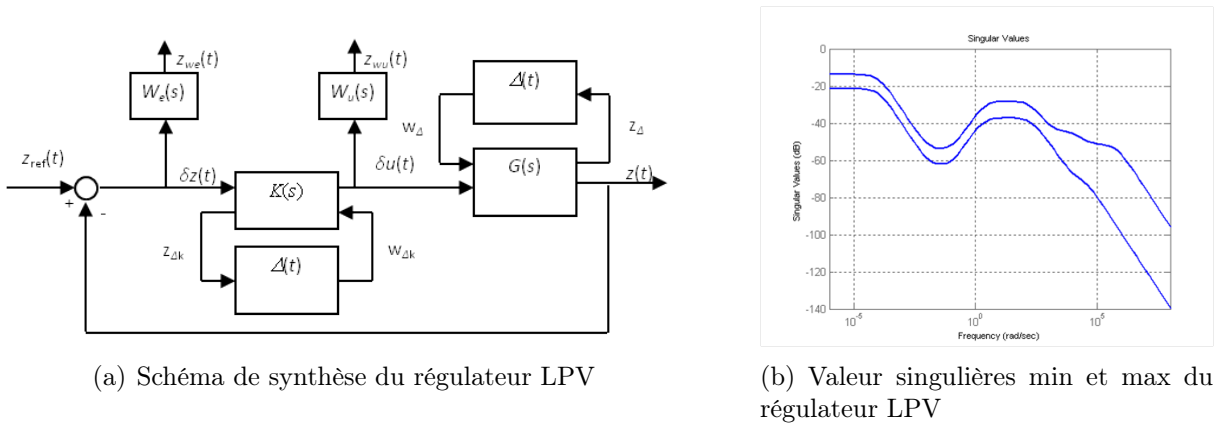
$z_{we}(t)$

$W_e(s)$

$z_{wu}(t)$

$W_u(s)$

$\Delta(t)$

$w_\Delta$

$z_\Delta$

$z_{ref}(t)$

+

-

$\delta z(t)$

$K(s)$

$\delta u(t)$

$G(s)$

$z(t)$

$z_{\Delta k}$

$\Delta(t)$

$w_{\Delta k}$

Singular Values

0

-20

-40

-60

-80

-100

-120

-140

Singular Values (dB)

$10^{-5}$

$10^{0}$

$10^{5}$

Frequency (rad/sec)

(a) Schéma de synthèse du régulateur LPV

(b) Valeur singulières min et max du régulateur LPV